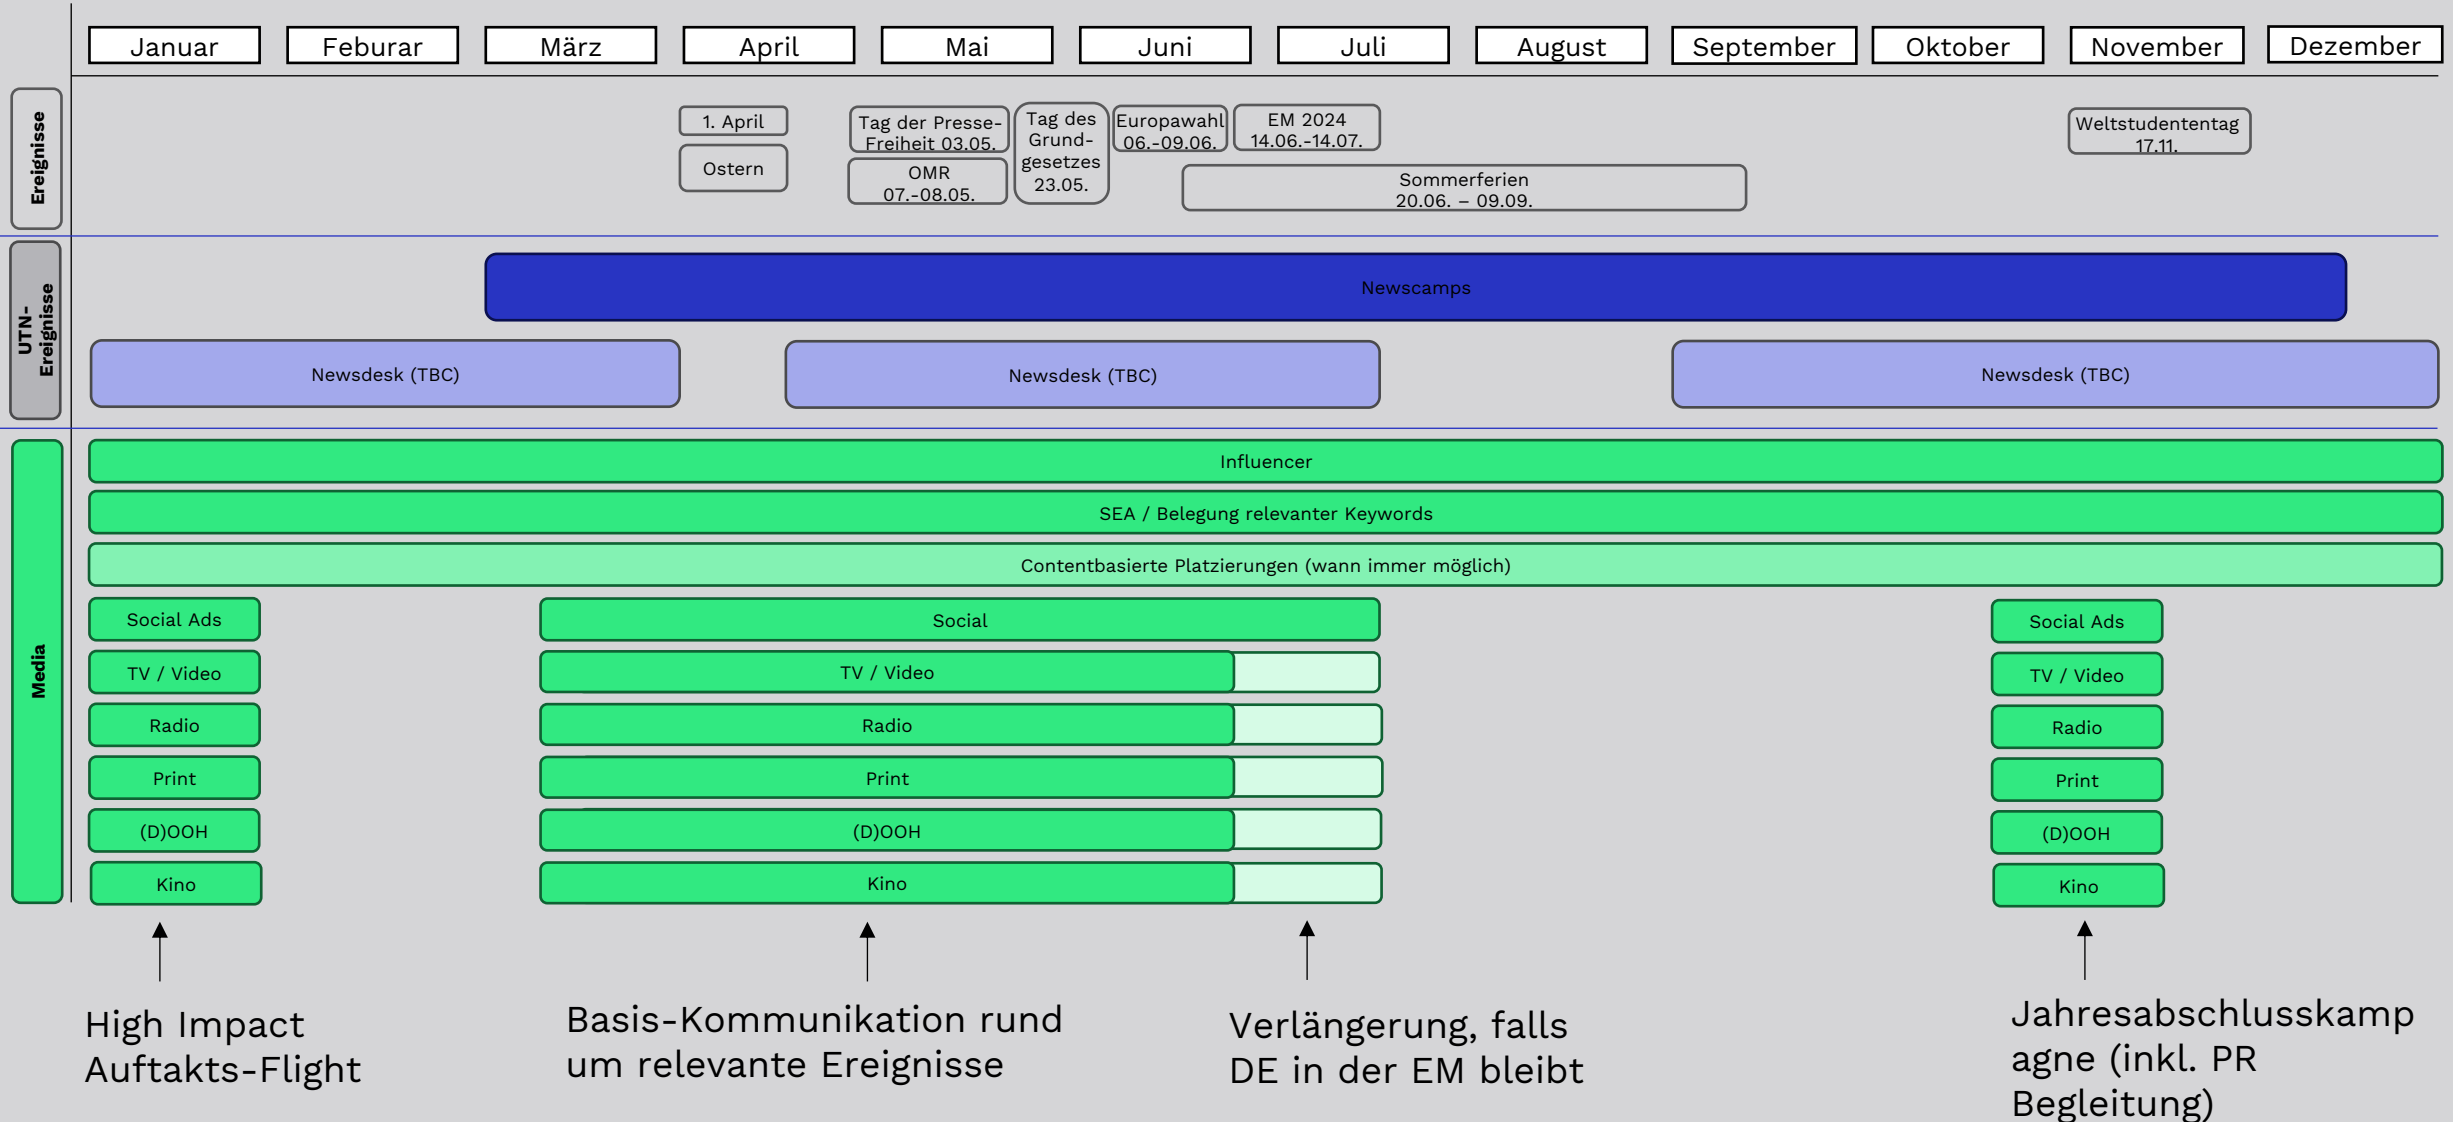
Januar | Feburar | März | April | Mai | Juni | Juli | August | September | Oktober | November | Dezember

Ereignisse

1. April

Ostern

Tag der Presse-Freiheit 03.05.

OMR 07.-08.05.

Tag des Grund-gesetzes 23.05.

Europawahl 06.-09.06.

EM 2024 14.06.-14.07.

Sommerferien 20.06. – 09.09.

Weltstudententag 17.11.

UTN-Ereignisse

Newscamps

Newsdesk (TBC)

Newsdesk (TBC)

Newsdesk (TBC)

Media

Influencer

SEA / Belegung relevanter Keywords

Contentbasierte Platzierungen (wann immer möglich)

Social Ads
TV / Video
Radio
Print
(D)OOH
Kino

Social
TV / Video
Radio
Print
(D)OOH
Kino

Social Ads
TV / Video
Radio
Print
(D)OOH
Kino

High Impact Auftakts-Flight

Basis-Kommunikation rund um relevante Ereignisse

Verlängerung, falls DE in der EM bleibt

Jahresabschlusskampagne (inkl. PR Begleitung)